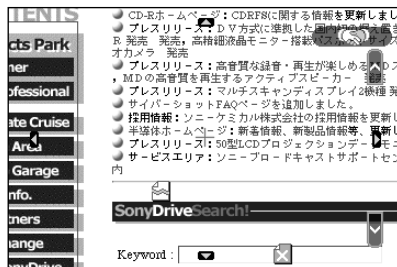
TENTS
cts Park
ner
ofessional
ate Cruise
Area
Garage
nfo.
tners
ange

CD-Rホームページ：CDRFSに関する情報を更新しまし
プレスリリース：ＤＶ方式に準拠した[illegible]
R 発売　発売。高精細液晶モニター搭載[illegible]
オカメラ　発売
プレスリリース：高音質な録音・再生が楽しめる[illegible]
，ＭＤの高音質を再生するアクティブスピーカー　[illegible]
プレスリリース：マルチスキャンディスプレイ2機種 発
サイバーショットFAQページを追加しました。
採用情報：ソニーケミカル株式会社の採用情報を更新し
半導体ホームページ：新着情報、新製品情報等、更新し
プレスリリース：50型LCDプロジェクションテ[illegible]
サービスエリア：ソニーブロードキャストサポートセン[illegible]
内

SonyDriveSearch!

Keyword :